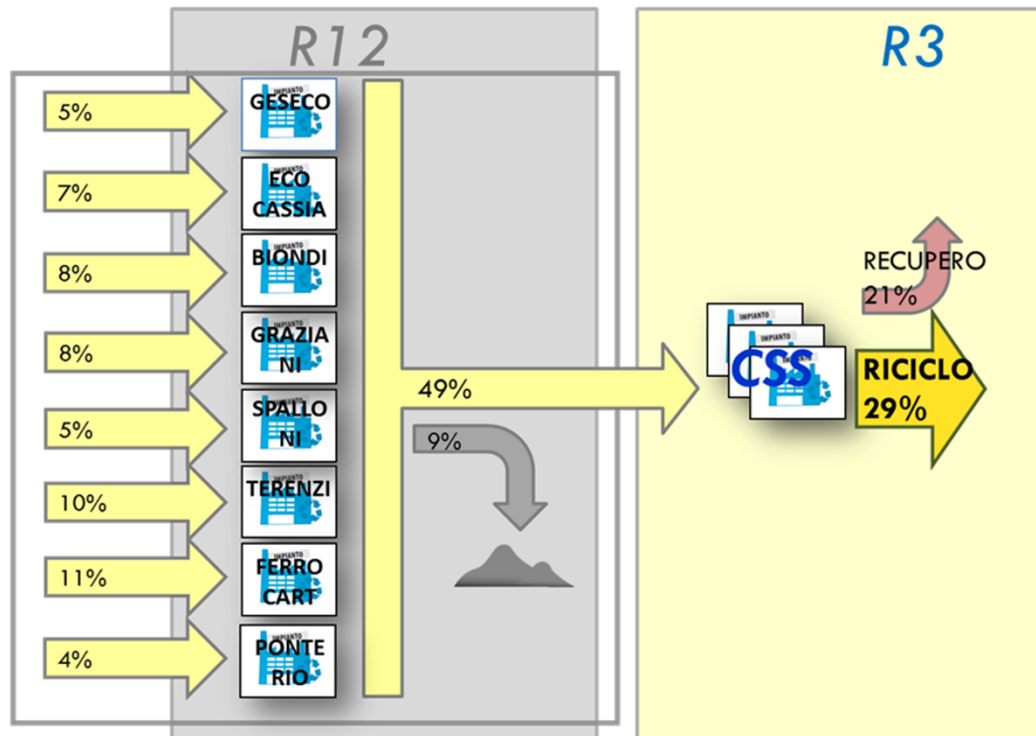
R12

R3

5%

IMPIANTO
GESECO

7%

IMPIANTO
ECO CASSIA

8%

IMPIANTO
BIONDI

8%

IMPIANTO
GRAZIANI

5%

IMPIANTO
SPALLONI

10%

IMPIANTO
TERENZI

11%

IMPIANTO
FERRO CART

4%

IMPIANTO
PONTE RIO

49%

9%

IMPIANTO
CSS

RECUPERO
21%

RICICLO
29%